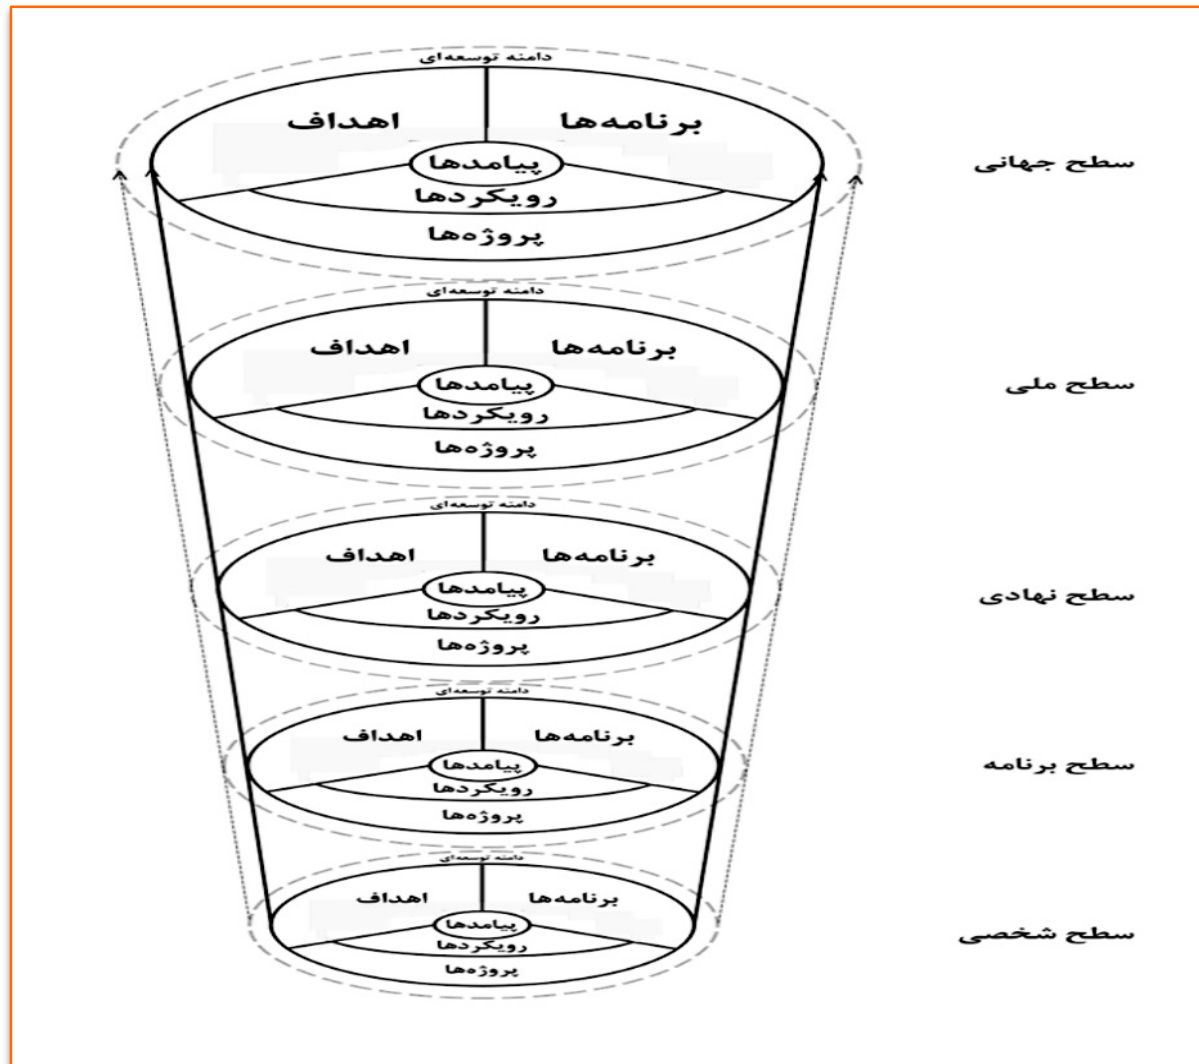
دامنه توسعه‌ای
برنامه‌ها
اهداف
پیامدها
رویکردها
پروژه‌ها
سطح جهانی

دامنه توسعه‌ای
برنامه‌ها
اهداف
پیامدها
رویکردها
پروژه‌ها
سطح ملی

دامنه توسعه‌ای
برنامه‌ها
اهداف
پیامدها
رویکردها
پروژه‌ها
سطح نهادی

دامنه توسعه‌ای
برنامه‌ها
اهداف
پیامدها
رویکردها
پروژه‌ها
سطح برنامه

دامنه توسعه‌ای
برنامه‌ها
اهداف
پیامدها
رویکردها
پروژه‌ها
سطح شخصی